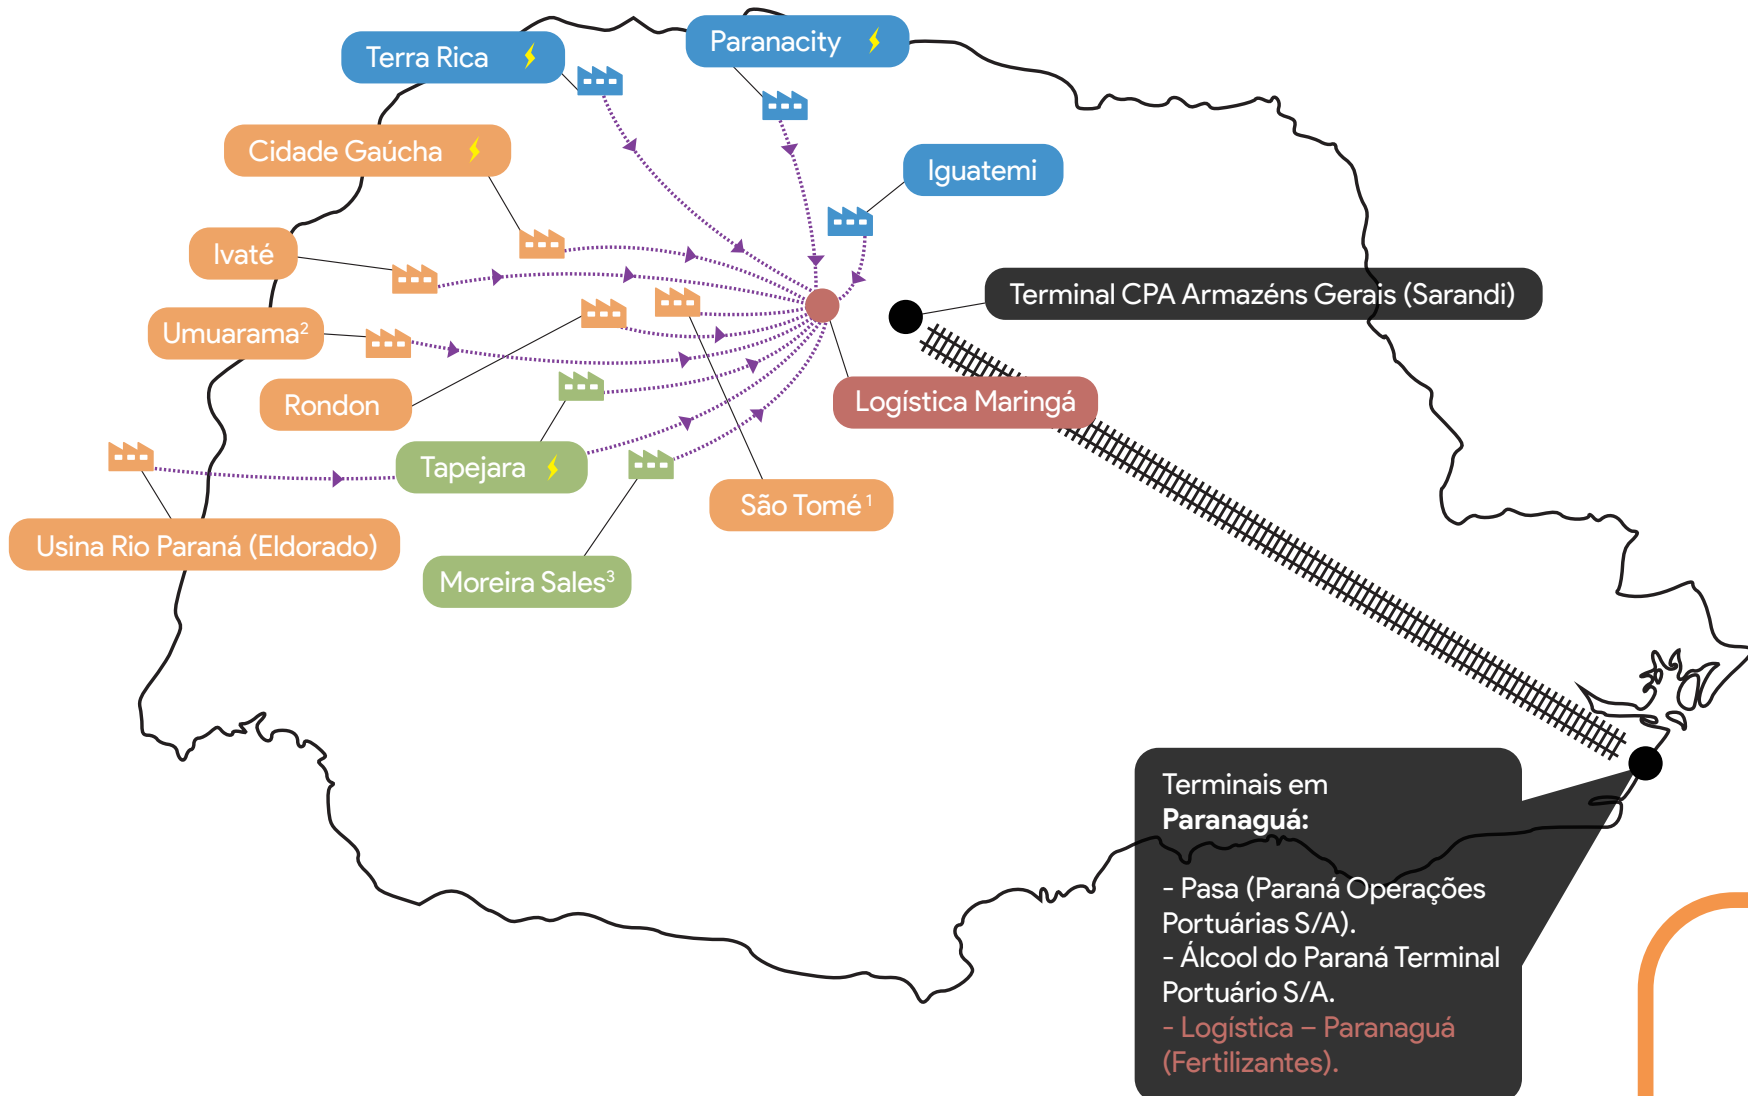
Terra Rica

Paranacity

Cidade Gaúcha

Iguatemi

Ivaté

Terminal CPA Armazéns Gerais (Sarandi)

Umuarama$^2$

Rondon

Logística Maringá

Tapejara

São Tomé$^1$

Usina Rio Paraná (Eldorado)

Moreira Sales$^3$

Terminais em **Paranaguá:**

- Pasa (Paraná Operações Portuárias S/A).
- Álcool do Paraná Terminal Portuário S/A.
- Logística – Paranaguá (Fertilizantes).